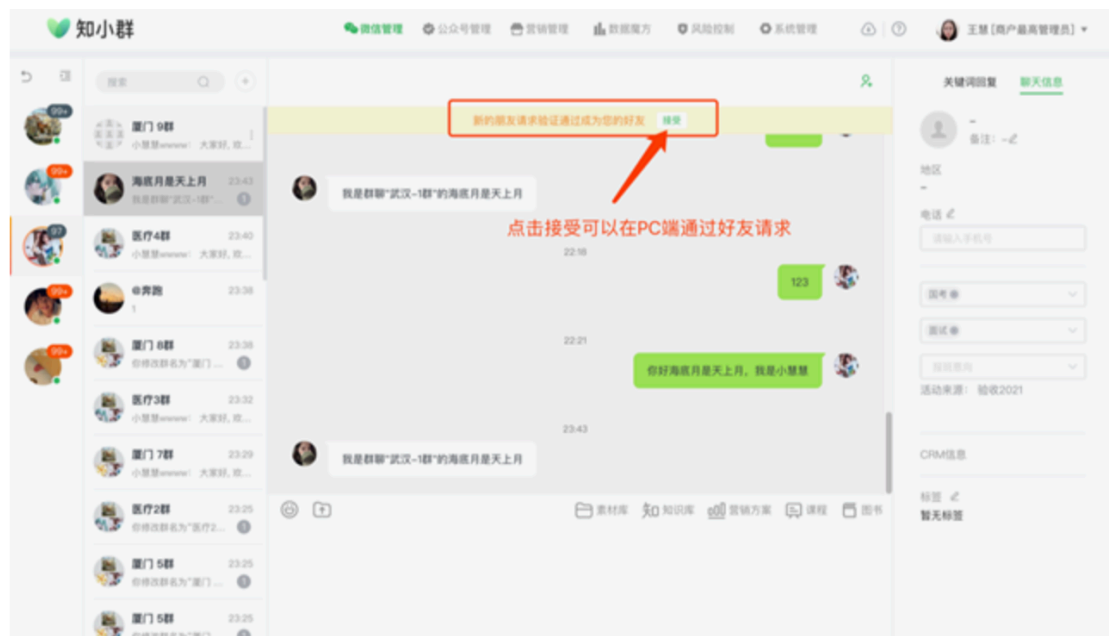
知小群

微信管理 公众号管理 营销管理 数据魔方 风险控制 系统管理

王慧[商户最高管理员]

99+ 99+ 97 99+ 99+

搜索

厦门 9群
小慧慧www: 大家好,欢...

海底月是天上月 23:43
我是群聊"武汉-1群"...

医疗4群 23:40
小慧慧www: 大家好,欢...

@奔跑 23:38
1

厦门 8群 23:38
你修改群名为"厦门...

医疗3群 23:32
小慧慧www: 大家好,欢...

厦门 7群 23:29
小慧慧www: 大家好,欢...

医疗2群 23:25
你修改群名为"医疗2...

厦门 5群 23:25
你修改群名为"厦门...

厦门 5群 23:25
你修改群名为"厦门...

新的朋友请求验证通过成为您的好友 接受

我是群聊"武汉-1群"的海底月是天上月

点击接受可以在PC端通过好友请求

22:18

123

22:21

你好海底月是天上月,我是小慧慧

23:43

我是群聊"武汉-1群"的海底月是天上月

素材库 知识库 营销方案 课程 图书

关键词回复 聊天信息

-
备注: -

地区
-

电话
请输入手机号

国考
面试
报班意向
活动来源: 验收2021

CRM信息

标签
暂无标签